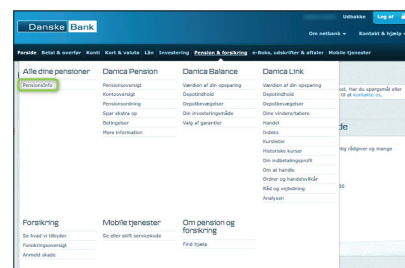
Danske Bank

Udbakke Log af

Om netbank Kontakt & hjælp

Forside Betal & overfør Konti Kort & valuta Lån Investering Pension & forsikring e-Boks, udskrifter & aftaler Mobile tjenester

Alle dine pensioner
PensionsInfo

Danica Pension
Pensionsoversigt
Kontooversigt
Pensionsordning
Spar ekstra op
Betingelser
More information

Danica Balance
Værdien af din opsparing
Depotindhold
Depotbevægelser
Din investeringsmåde
Valg af garantier

Danica Link
Værdien af din opsparing
Depotindhold
Depotbevægelser
Dine vinderе/tabere
Handel
Indeks
Kurslister
Historiske kurser
Din indbetalingsprofil
Om at handle
Ordrer og handelsvilkår
Råd og vejledning
Analyser

Forsikring
Se hvad vi tilbyder
Forsikringsoversigt
Anmeld skade

Mobile tjenester
Se eller skift servicekode

Om pension og forsikring
Find hjælp

, har du spørgsmål eller til at Kontakt os.

de

lig rådgiver og mange

50